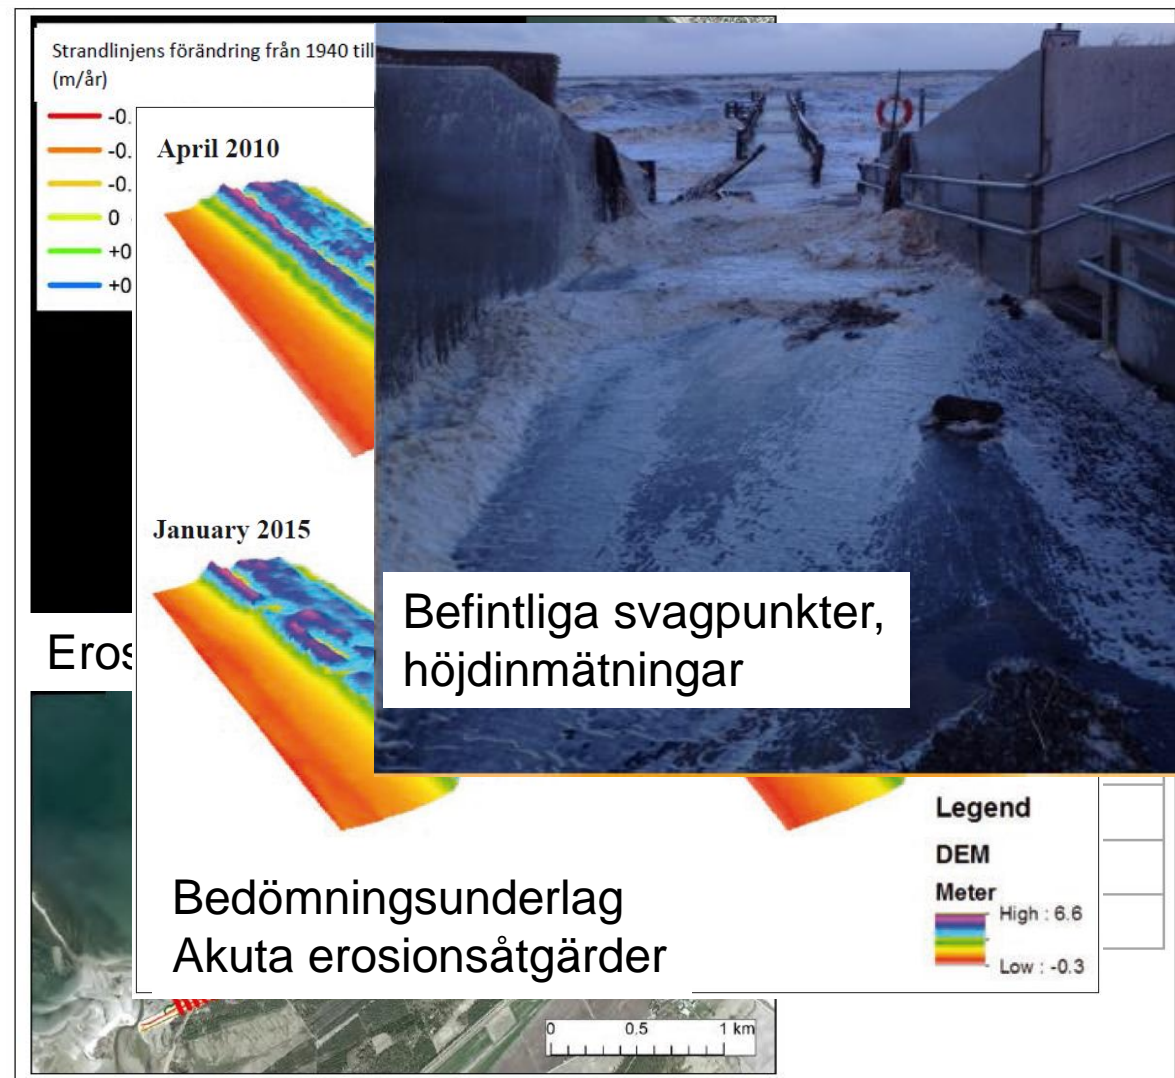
Strandlinjens förändring från 1940 till
(m/år)
-0.
-0.
-0.
0
+0
+0

April 2010

January 2015

Eros

Befintliga svagpunkter, höjdinmätningar

Legend
DEM
Meter
High : 6.6
Low : -0.3

Bedömningsunderlag
Akuta erosionsåtgärder

0 0.5 1 km